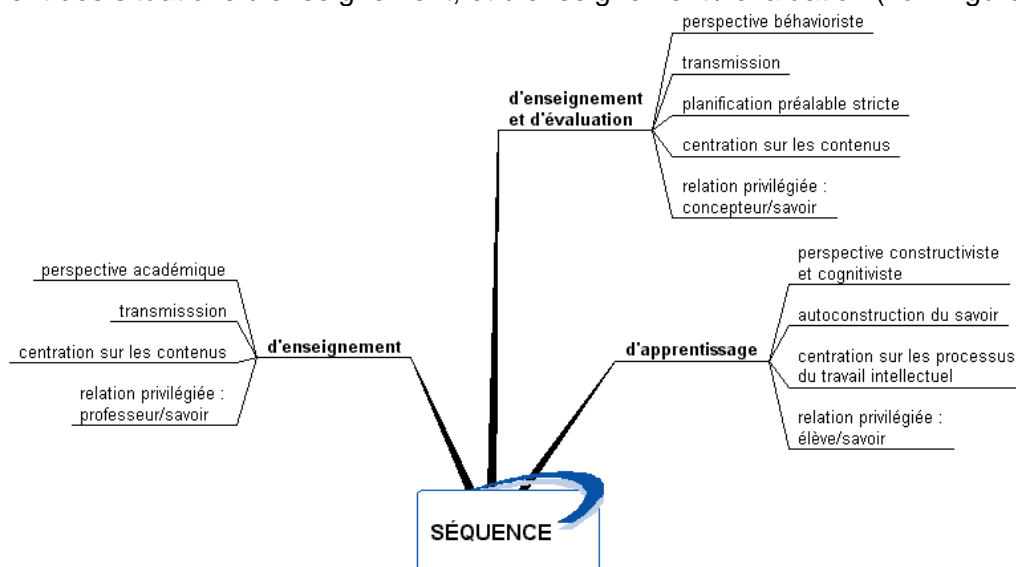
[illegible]

d'enseignement et d'évaluation

perspective béhavioriste

transmission

planification préalable stricte

centration sur les contenus

relation privilégiée : concepteur/savoir

d'enseignement

perspective académique

transmisssion

centration sur les contenus

relation privilégiée : professeur/savoir

d'apprentissage

perspective constructiviste et cognitiviste

autoconstruction du savoir

centration sur les processus du travail intellectuel

relation privilégiée : élève/savoir

SÉQUENCE